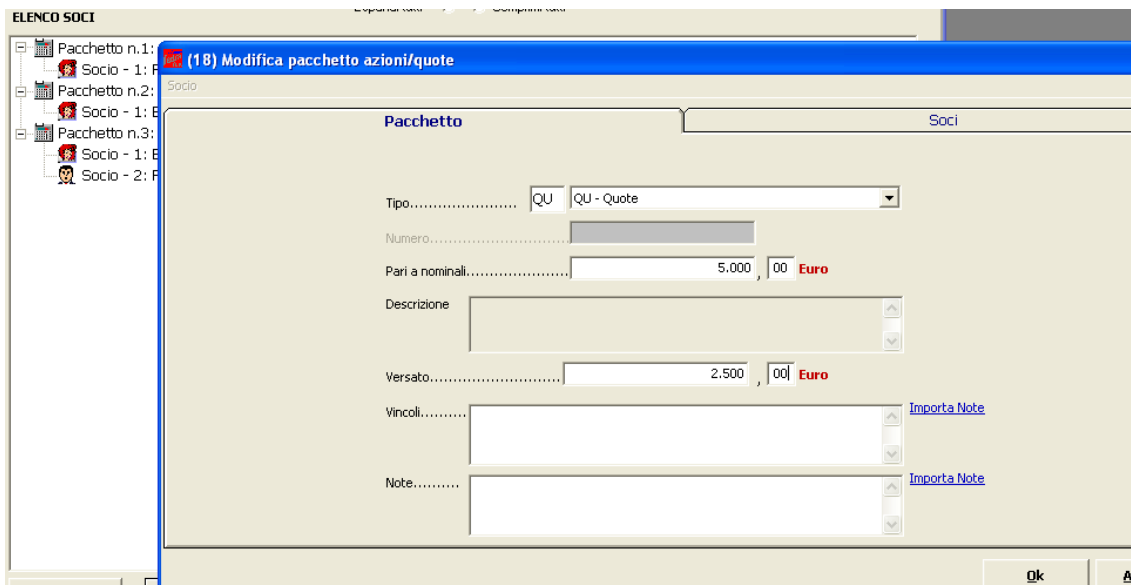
ELENCO SOCI

Pacchetto n.1: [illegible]
Socio - 1: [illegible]
Pacchetto n.2: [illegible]
Socio - 1: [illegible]
Pacchetto n.3: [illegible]
Socio - 1: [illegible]
Socio - 2: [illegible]

(18) Modifica pacchetto azioni/quote

Socio

Pacchetto | Soci

Tipo...................... QU QU - Quote

Numero..............................

Pari a nominali..................... 5.000 , 00 Euro

Descrizione

Versato........................... 2.500 , 00 Euro

Vincoli.......... Importa Note

Note.......... Importa Note

Ok A